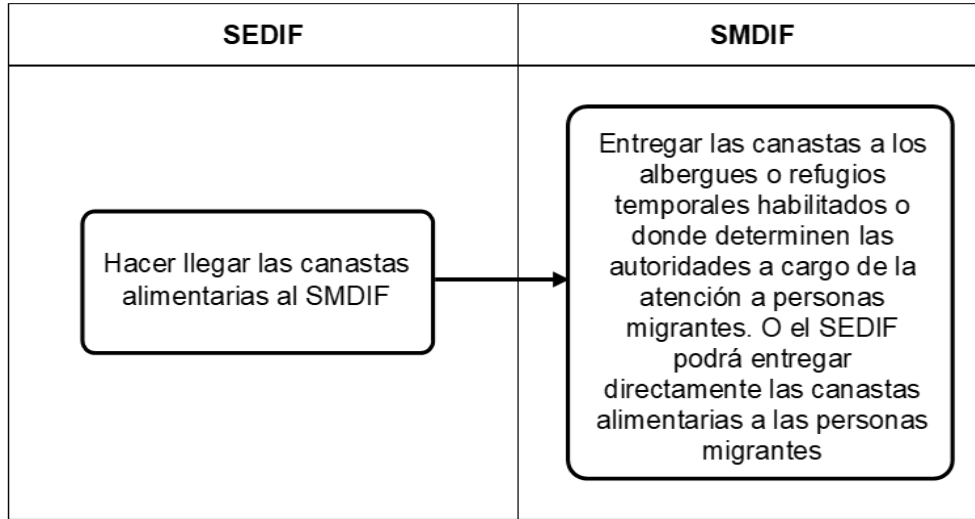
| SEDIF | SMDIF |
|---|---|
| Hacer llegar las canastas alimentarias al SMDIF | Entregar las canastas a los albergues o refugios temporales habilitados o donde determinen las autoridades a cargo de la atención a personas migrantes. O el SEDIF podrá entregar directamente las canastas alimentarias a las personas migrantes |